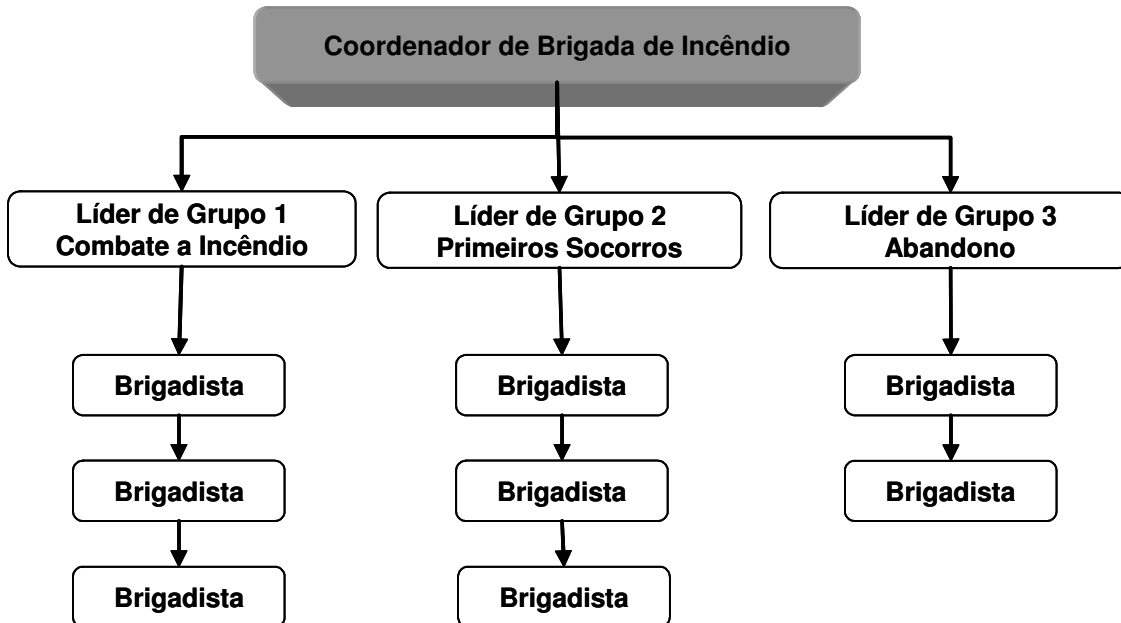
Coordenador de Brigada de Incêndio

Líder de Grupo 1
Combate a Incêndio

Brigadista

Brigadista

Brigadista

Líder de Grupo 2
Primeiros Socorros

Brigadista

Brigadista

Brigadista

Líder de Grupo 3
Abandono

Brigadista

Brigadista